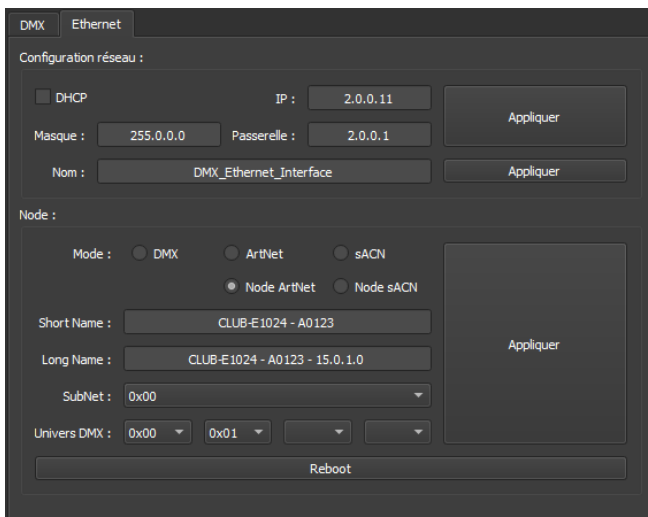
DMX Ethernet

Configuration réseau :

DHCP
IP : 2.0.0.11
Appliquer
Masque : 255.0.0.0
Passerelle : 2.0.0.1
Nom : DMX_Ethernet_Interface
Appliquer

Node :

Mode : DMX ArtNet sACN
Node ArtNet Node sACN
Short Name : CLUB-E1024 - A0123
Long Name : CLUB-E1024 - A0123 - 15.0.1.0
Appliquer
SubNet : 0x00
Univers DMX : 0x00 0x01
Reboot